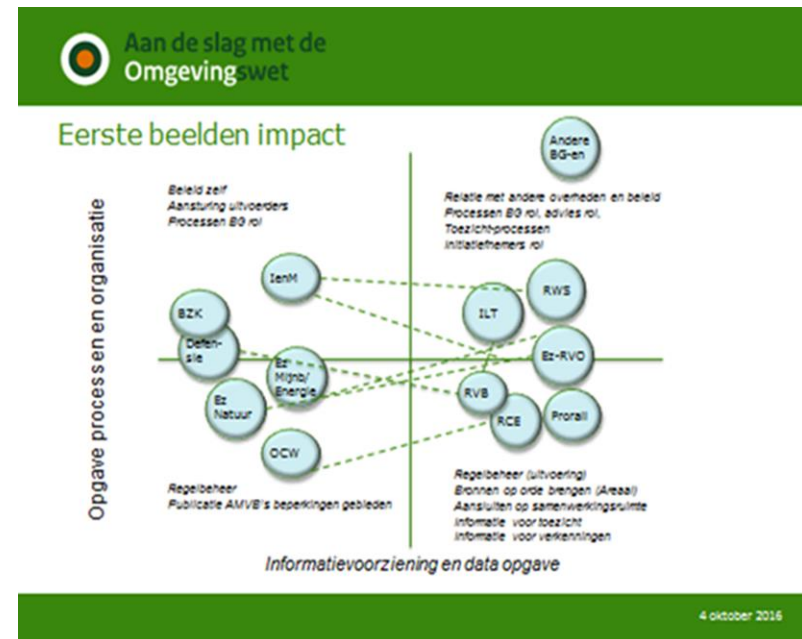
Aan de slag met de Omgevingswet

Eerste beelden impact

Andere BG-en

Opgave processen en organisatie

Beleid zelf
Aansturing uitvoerders
Processen BG rol

Relatie met andere overheden en beleid
Processen BG rol, advies rol,
Toezicht-processen
Initiatiefnemers rol

IenM
BZK
Defensie
Ez Mijnb/ Energie
Ez Natuur
OCW
ILT
RWS
Ez-RVO
RVB
RCE
Prorail

Regelbeheer
Publicatie AMVB's beperkingen gebieden

Regelbeheer (uitvoering)
Bronnen op orde brengen (Areaal)
Aansluiten op samenwerkingsruimte
Informatie voor toezicht
Informatie voor verkenningen

Informatievoorziening en data opgave

4 oktober 2016